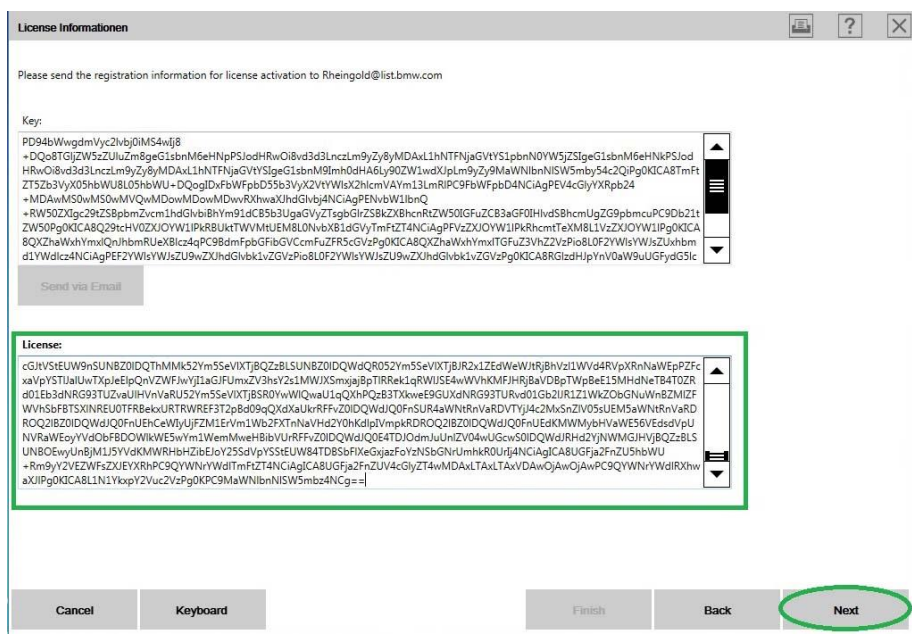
License Informationen

Please send the registration information for license activation to Rheingold@list.bmw.com

Key:

PD94bWwgdmVyc2lvbj0iMS4wIj8
+DQo8TGljZW5zZUluZm8geG1sbnM6eHNpPSJodHRwOi8vd3d3LnczLm9yZy8yMDAxL1hNTFNjaGVtYS1pbnN0YW5jZSIgeG1sbnM6eHNkPSJodHRwOi8vd3d3LnczLm9yZy8yMDAxL1hNTFNjaGVtYSIgeG1sbnM9Imh0dHA6Ly90ZW1wdXJpLm9yZy9MaWNlbnNlSW5mby54c2QiPg0KICA8TmFtZT5Zb3VyX05hbWU8L05hbWU+DQogIDxFbWFpbD55b3VyX2VtYWlsX2hlcmVAYm13LmRlPC9FbWFpbD4NCiAgPEV4cGlyYXRpb24+MDAwMS0wMS0wMVQwMDowMDowMDwvRXhwaXJhdGlvbj4NCiAgPENvbW1lbnQ
+RW50ZXIgc29tZSBpbmZvcm1hdGlvbiBhYm91dCB5b3UgaGVyZTsgbGlrZSBkZXBhcnRtZW50IGFuZCB3aGF0IHlvdSBhcmUgZG9pbmcuPC9Db21tZW50Pg0KICA8Q29tcHV0ZXJOYW1lPkRBUktTVEVMVMtUEM8L0NvbXB1dGVyTmFtZT4NCiAgPFVzZXJOYW1lPkRhcmtTeXM8L1VzZXJOYW1lPg0KICA8QXZhaWxhYmxlQnJhbmRUeXBlcz4qPC9BdmFpbGFibGVCcmFuZFR5cGVzPg0KICA8QXZhaWxhYmxlTGFuZ3VhZ2VzPio8L0F2YWlsYWJsZUxhbmd1YWdlcz4NCiAgPEF2YWlsYWJsZU9wZXJhdGlvbk1vZGVzPio8L0F2YWlsYWJsZU9wZXJhdGlvbk1vZGVzPg0KICA8RGlzdHJpYnV0aW9uUGFydG5lc

Send via Email

License:

cGJtVStEUW9nSUNBZ0lDQThMMk52Ym5seVlXTjBQZzBLSUNBZ0lDQWdQR052Ym5seVlXTjBJR2x1ZEdWeWJtRjBhVzl1WVd4RVpXRnNaWEpPZFcxaVpYSTlaUwTXpJeElpQnVZWFJwYjI1aGJFUmxZV3hsY2s1MWJXSmxjajBpTlRRek1qRWJSE4wWVhKMFJHRjBaVDBpTWpBeE15MHdNeTB4T0ZRd01Eb3dNRG93TUZvaUlHVnVaRU52Ym5SeVlXTjBSR0YwWlQwaU1qQXhPQzB3TXkweE9GUXdNRG93TURvd01Gb2lJR1l1WkZObGNuWnBZMlZFWVhSbFBTSXlNREU0TFRBekxURTRWREF3T2pBd09qQXdXaUkrRFZ0ZlFDQWdJQ0FnSUR4aWNtRnVaRDVTYjJ4c2MmxSnZlV05sUEM5aWNtRnVaRD ROQ2lBZ0lDQWdJQ0FnUEhCeWIyUjFZM1ErVm1Wb2FXTnNaVHd2Y0hKdlpIVmpkRDROQ2lBZ0lDQWdJQ0FnUEdKMWMybHVaWE56VEdsdVpU NVRaWEoyYVdObFBDOWlkWE5wYm1WemMweHBibVUrRFFvZ0lDQWdJQ0E4TDJOdmJuUnlZV04wUGcwS0lDQWdJRHd2YjNWMGJHVjBQZzBLS UNBOEwyUnBjM1J5YVdKMWRHbHZibE4oY25SdVpYSStEUW84TDBSbFlXeGxjazFoYVzNSbGNrUmhkR0UrRj4NCiAgICA8UGFja2FnZU5hbWU +Rm9yY2VEZWFsZXJEYXRhPC9QYWNrYWdlTmFtZT4NCiAgICA8UGFja2FnZUV4cGlyZT4wMDAxLTAxLTAxVDAwOjAwOjAwPC9QYWNrYWdlRXhwaXJlPg0KICA8L1N1YkxpY2Vuc2VzPg0KPC9MaWNlbnNlSW5mbz4NCg==

Cancel

Keyboard

Finish

Back

Next